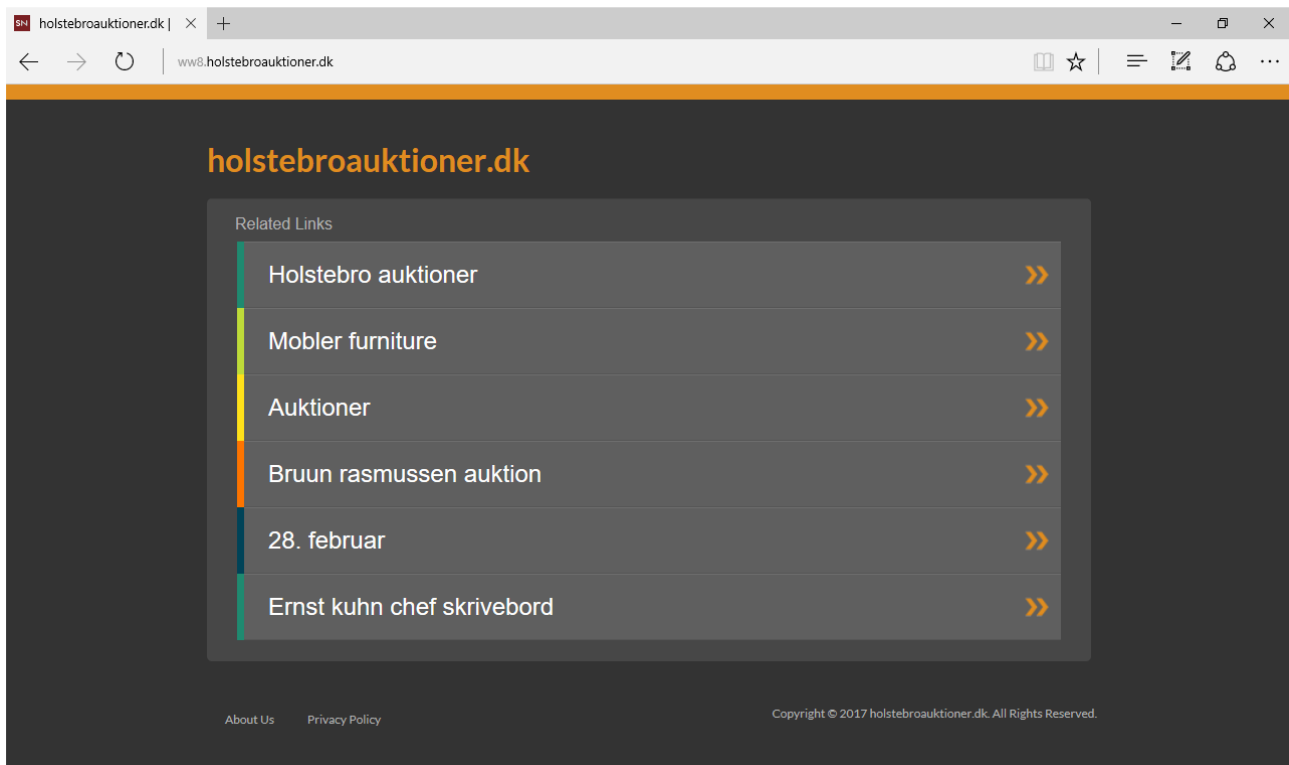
holstebroauktioner.dk |

ww8.holstebroauktioner.dk

holstebroauktioner.dk

Related Links

Holstebro auktioner

Mobler furniture

Auktioner

Bruun rasmussen auktion

28. februar

Ernst kuhn chef skrivebord

About Us  Privacy Policy

Copyright © 2017 holstebroauktioner.dk. All Rights Reserved.